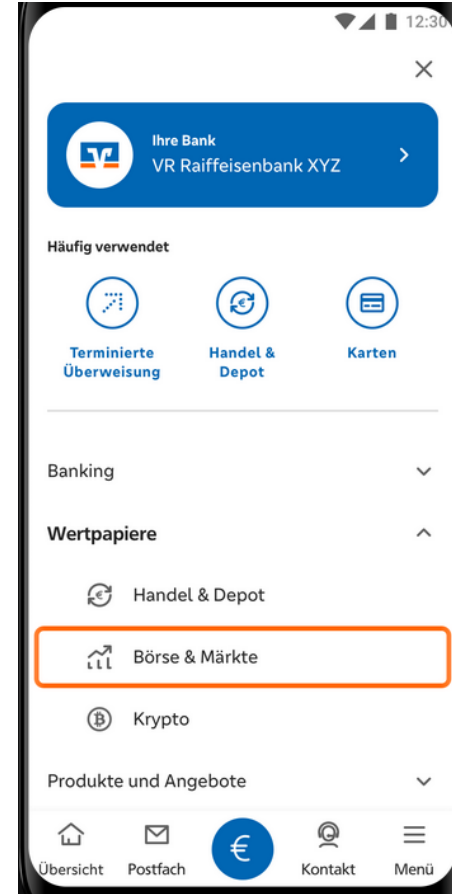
12:30

×

Ihre Bank
VR Raiffeisenbank XYZ

Häufig verwendet

Terminierte Überweisung

Handel & Depot

Karten

Banking

Wertpapiere

Handel & Depot

Börse & Märkte

Krypto

Produkte und Angebote

Übersicht
Postfach
€
Kontakt
Menü